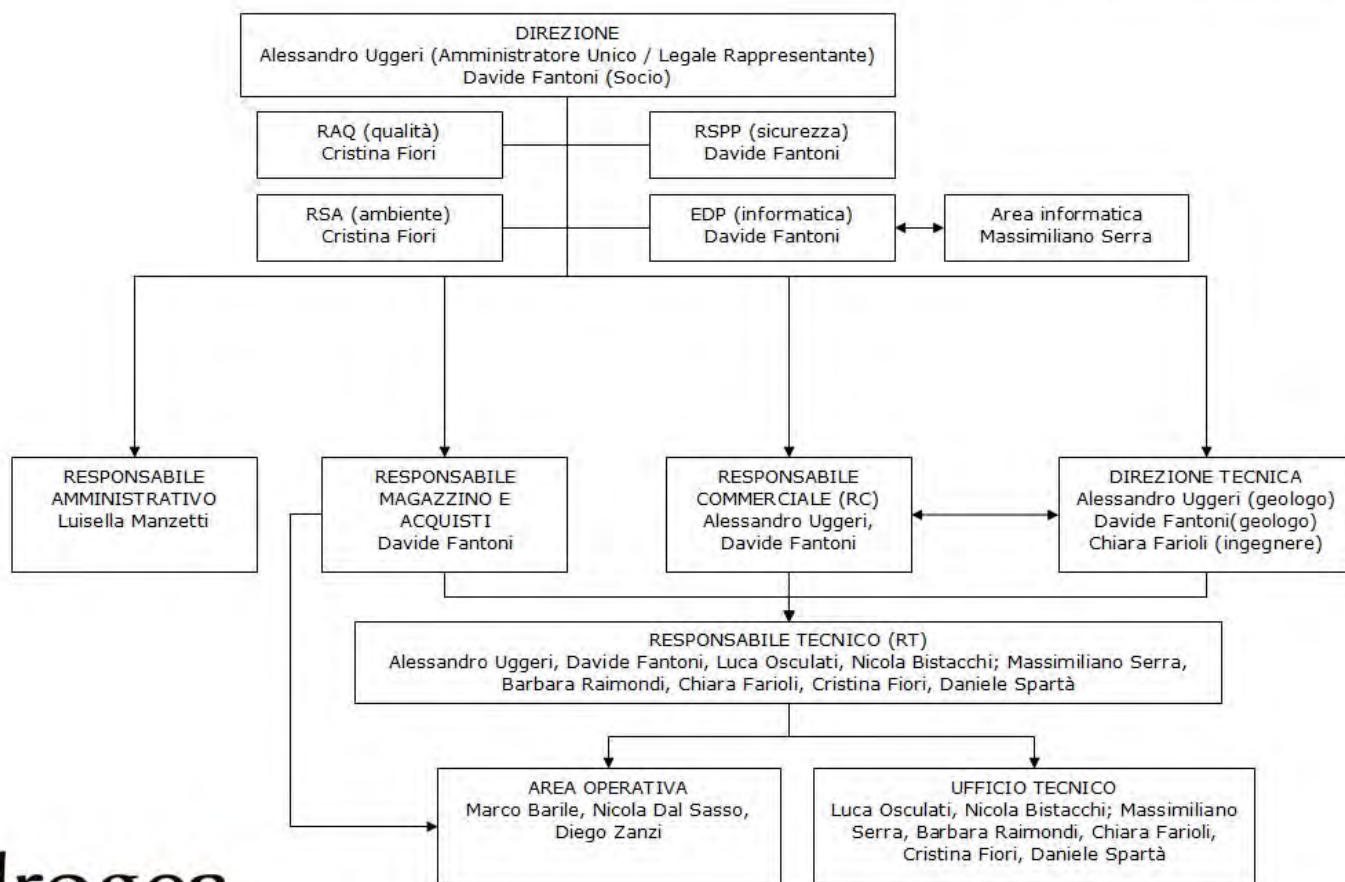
DIREZIONE
Alessandro Uggeri (Amministratore Unico / Legale Rappresentante)
Davide Fantoni (Socio)

RAQ (qualità)
Cristina Fiori

RSPP (sicurezza)
Davide Fantoni

RSA (ambiente)
Cristina Fiori

EDP (informatica)
Davide Fantoni

Area informatica
Massimiliano Serra

RESPONSABILE AMMINISTRATIVO
Luisella Manzetti

RESPONSABILE MAGAZZINO E ACQUISTI
Davide Fantoni

RESPONSABILE COMMERCIALE (RC)
Alessandro Uggeri, Davide Fantoni

DIREZIONE TECNICA
Alessandro Uggeri (geologo)
Davide Fantoni(geologo)
Chiara Farioli (ingegnere)

RESPONSABILE TECNICO (RT)
Alessandro Uggeri, Davide Fantoni, Luca Osculati, Nicola Bistacchi; Massimiliano Serra, Barbara Raimondi, Chiara Farioli, Cristina Fiori, Daniele Spartà

AREA OPERATIVA
Marco Barile, Nicola Dal Sasso, Diego Zanzi

UFFICIO TECNICO
Luca Osculati, Nicola Bistacchi; Massimiliano Serra, Barbara Raimondi, Chiara Farioli, Cristina Fiori, Daniele Spartà

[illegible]